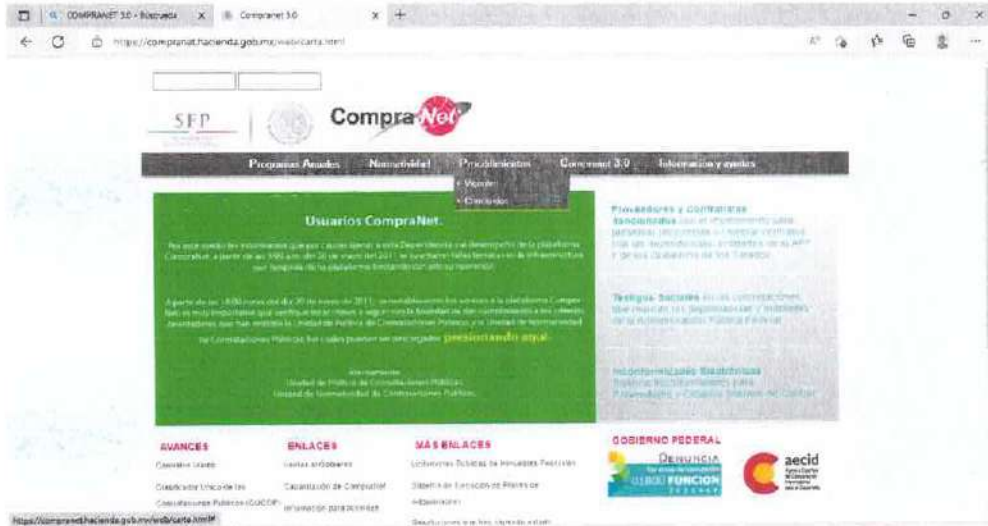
COMPRANET 3.0 - Búsqueda × Compranet 3.0 × +

https://compranet.hacienda.gob.mx/web/carta.html

SFP

CompraNet

Programas Anuales Normatividad Procedimientos Compranet 3.0 Información y ayuda

• Vigentes
• Concluidos

Usuarios CompraNet.

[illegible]

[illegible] presionando aquí.

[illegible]
Unidad de Política de Contrataciones Públicas
Unidad de Normatividad de Contrataciones Públicas

Proveedores y contratistas sancionados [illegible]

Testigos Sociales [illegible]

Inconformidades Electrónicas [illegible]

AVANCES
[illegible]
Clasificador Único de las Contrataciones Públicas (CUCOP)

ENLACES
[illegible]
Capacitación de CompraNet
Información para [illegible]

MAS ENLACES
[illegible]
Sistema de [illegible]
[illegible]

GOBIERNO FEDERAL
DENUNCIA
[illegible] FUNCIÓN

aecid

https://compranet.hacienda.gob.mx/web/carta.html#